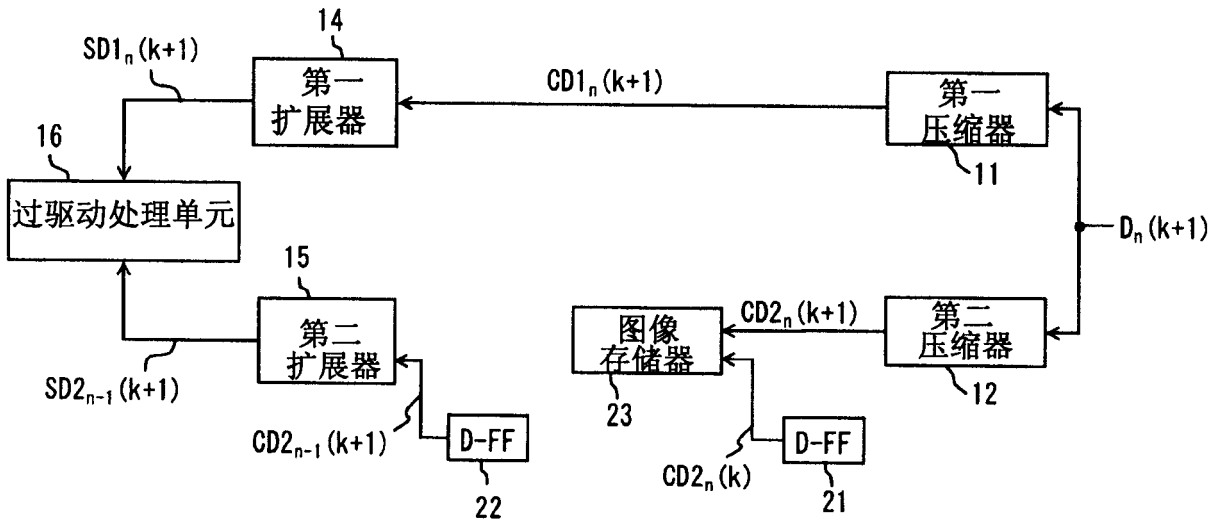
14

$SD1_n(k+1)$

第一扩展器

$CD1_n(k+1)$

第一压缩器

11

16

过驱动处理单元

$D_n(k+1)$

15

第二扩展器

$SD2_{n-1}(k+1)$

$CD2_{n-1}(k+1)$

D-FF

22

图像存储器

23

$CD2_n(k+1)$

第二压缩器

12

$CD2_n(k)$

D-FF

21